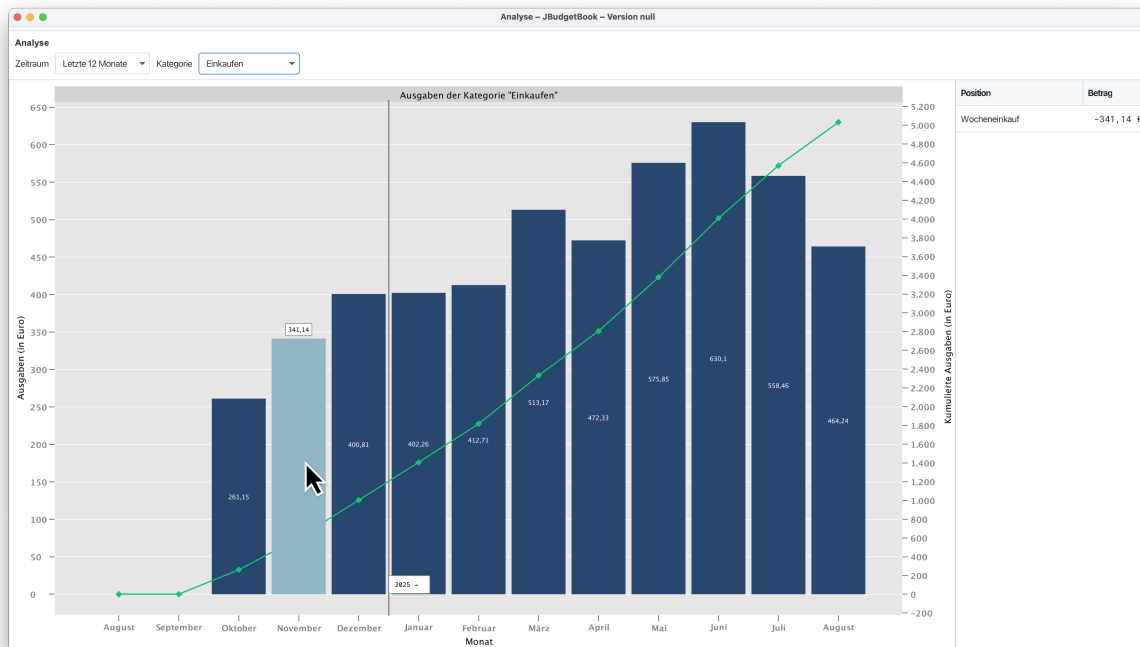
Analyse – JBudgetBook – Version null

Analyse

Zeitraum Letzte 12 Monate Kategorie Einkaufen

Ausgaben der Kategorie "Einkaufen"

| Position | Betrag |
|---|---|
| Wocheneinkauf | -341,14 € |

Ausgaben (in Euro)

650
600
550
500
450
400
350
300
250
200
150
100
50
0

261,15
341,14
400,81
402,26
412,71
513,17
472,33
575,85
630,1
558,46
464,24

2025 –

August September Oktober November Dezember Januar Februar März April Mai Juni Juli August

Monat

Kumulierte Ausgaben (in Euro)

5.200
5.000
4.800
4.600
4.400
4.200
4.000
3.800
3.600
3.400
3.200
3.000
2.800
2.600
2.400
2.200
2.000
1.800
1.600
1.400
1.200
1.000
800
600
400
200
0
–200